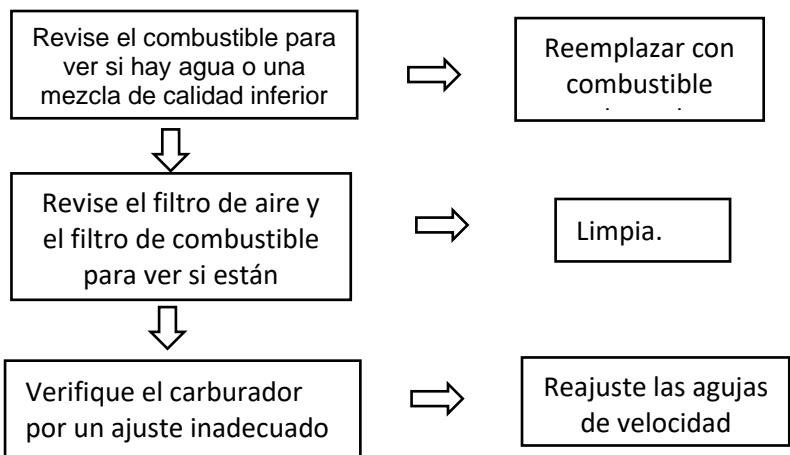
Revise el combustible para ver si hay agua o una mezcla de calidad inferior

Reemplazar con combustible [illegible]

Revise el filtro de aire y el filtro de combustible para ver si están

Limpia.

Verifique el carburador por un ajuste inadecuado

Reajuste las agujas de velocidad